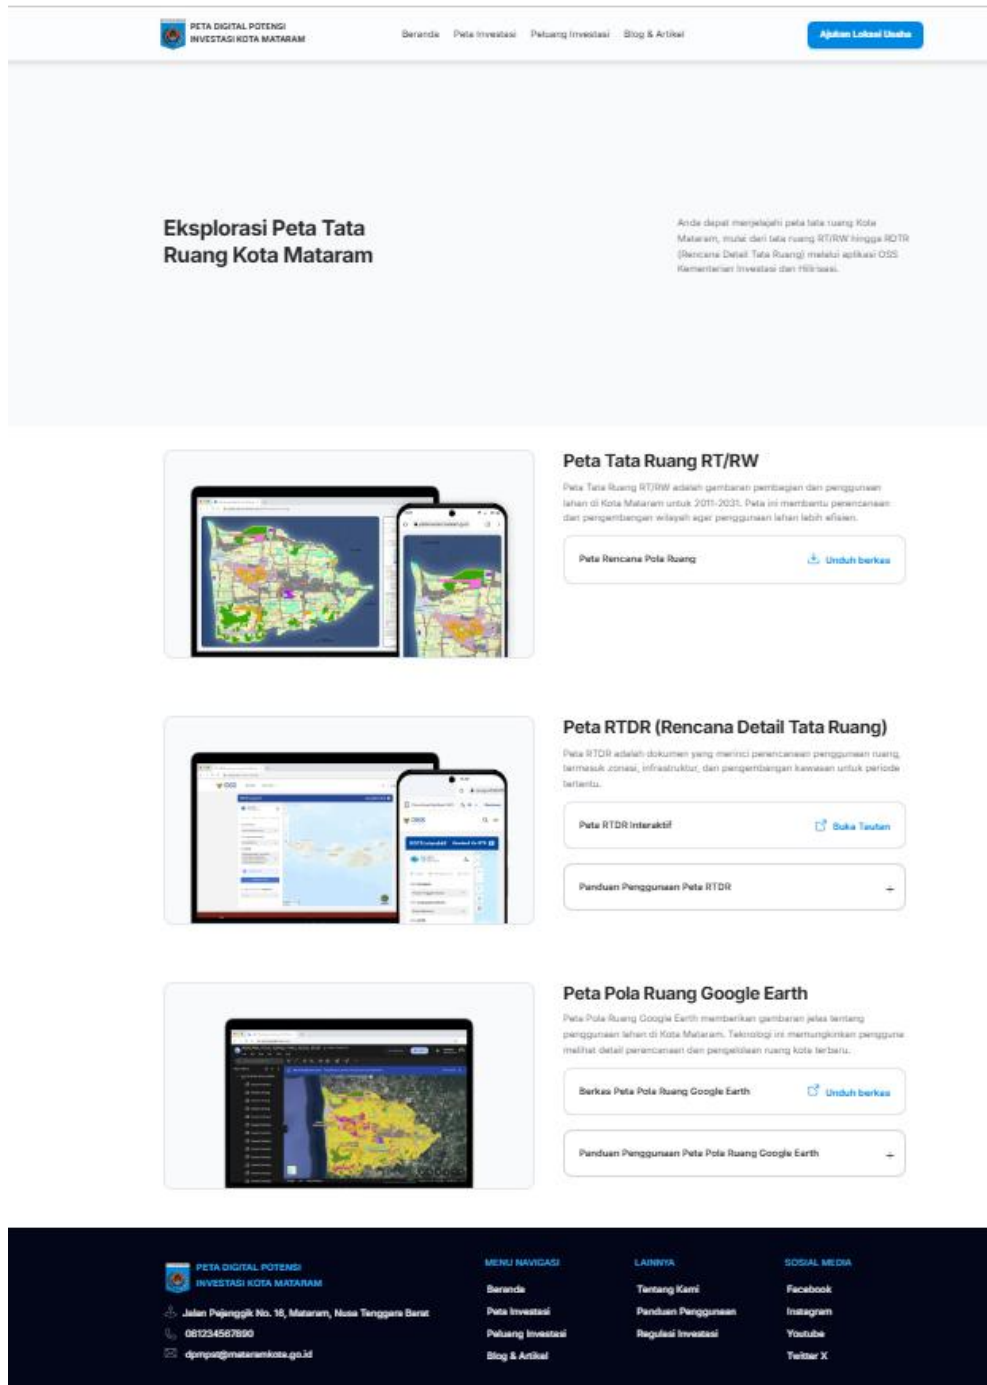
PETA DIGITAL POTENSI INVESTASI KOTA MATARAM

Beranda Peta Investasi Peluang Investasi Blog & Artikel

Ajukan Lokasi Usaha

Eksplorasi Peta Tata Ruang Kota Mataram

Anda dapat menjelajahi peta tata ruang Kota Mataram, mulai dari tata ruang RT/RW hingga RDTR (Rencana Detail Tata Ruang) melalui aplikasi OSS Kementerian Investasi dan Hilirisasi.

Peta Tata Ruang RT/RW

Peta Tata Ruang RT/RW adalah gambaran pembagian dan penggunaan lahan di Kota Mataram untuk 2011-2031. Peta ini membantu perencanaan dan pengembangan wilayah agar penggunaan lahan lebih efisien.

Peta Rencana Pola Ruang

Unduh berkas

Peta RTDR (Rencana Detail Tata Ruang)

Peta RTDR adalah dokumen yang merinci perencanaan penggunaan ruang, termasuk zonasi, infrastruktur, dan pengembangan kawasan untuk periode tertentu.

Peta RTDR Interaktif

Buka Tautan

Panduan Penggunaan Peta RTDR

+

Peta Pola Ruang Google Earth

Peta Pola Ruang Google Earth memberikan gambaran jelas tentang penggunaan lahan di Kota Mataram. Teknologi ini memungkinkan pengguna melihat detail perencanaan dan pengelolaan ruang kota terbaru.

Berkas Peta Pola Ruang Google Earth

Unduh berkas

Panduan Penggunaan Peta Pola Ruang Google Earth

+

PETA DIGITAL POTENSI INVESTASI KOTA MATARAM

Jalan Pejanggik No. 16, Mataram, Nusa Tenggara Barat

081234567890

dpmptsp@mataramkota.go.id

MENU NAVIGASI
Beranda
Peta Investasi
Peluang Investasi
Blog & Artikel

LAINNYA
Tentang Kami
Panduan Penggunaan
Regulasi Investasi

SOSIAL MEDIA
Facebook
Instagram
Youtube
Twitter X